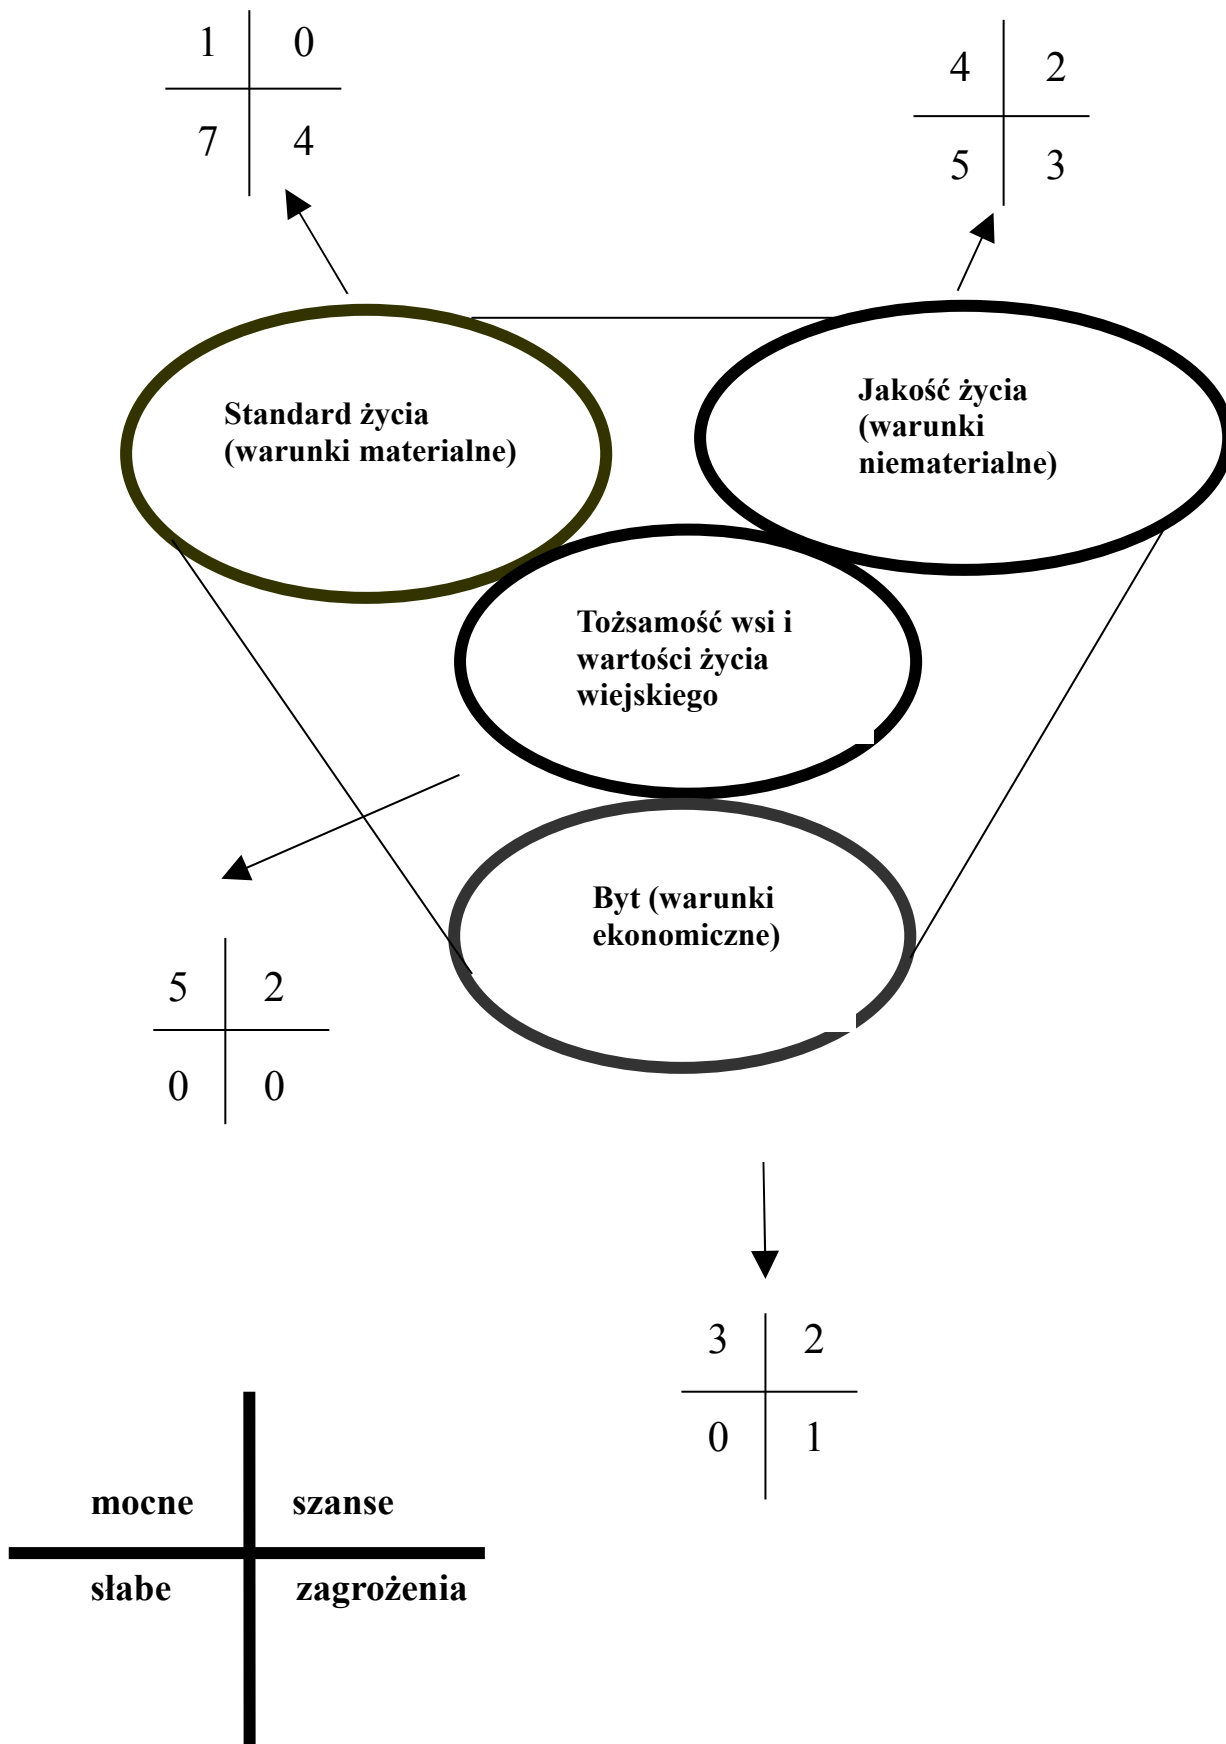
| 1 | 0 |
|---|---|
| 7 | 4 |

| 4 | 2 |
|---|---|
| 5 | 3 |

Standard życia (warunki materialne)

Jakość życia (warunki niematerialne)

Tożsamość wsi i wartości życia wiejskiego

Byt (warunki ekonomiczne)

| 5 | 2 |
|---|---|
| 0 | 0 |

| 3 | 2 |
|---|---|
| 0 | 1 |

| mocne | szanse |
|---|---|
| słabe | zagrożenia |